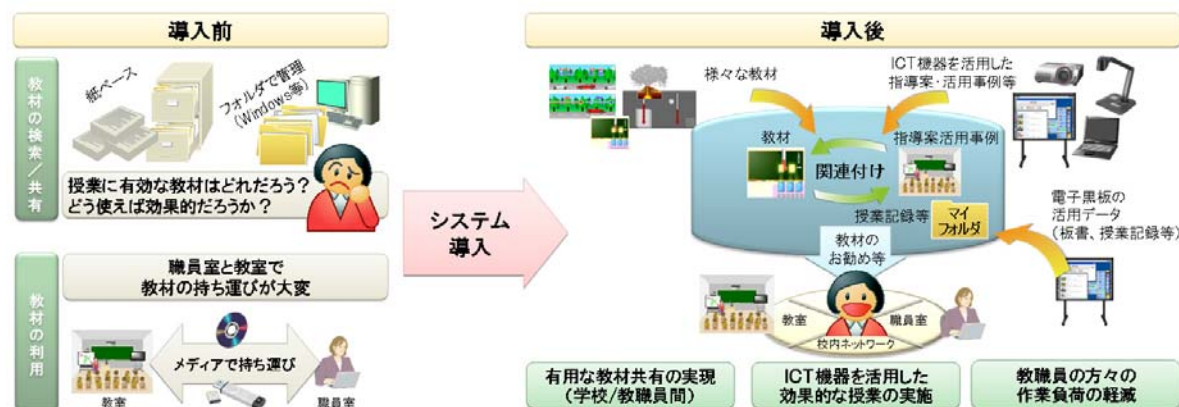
導入前

教材の検索／共有

紙ベース

フォルダで管理（Windows等）

授業に有効な教材はどれだろう？
どう使えば効果的だろうか？

教材の利用

職員室と教室で
教材の持ち運びが大変

メディアで持ち運び

教室

職員室

システム導入

導入後

様々な教材

ICT機器を活用した
指導案・活用事例等

教材

指導案活用事例

関連付け

授業記録等

マイフォルダ

電子黒板の
活用データ
（板書、授業記録等）

教材の
お勧め等

教室

職員室

校内ネットワーク

有用な教材共有の実現
（学校/教職員間）

ICT機器を活用した
効果的な授業の実施

教職員の方々の
作業負荷の軽減